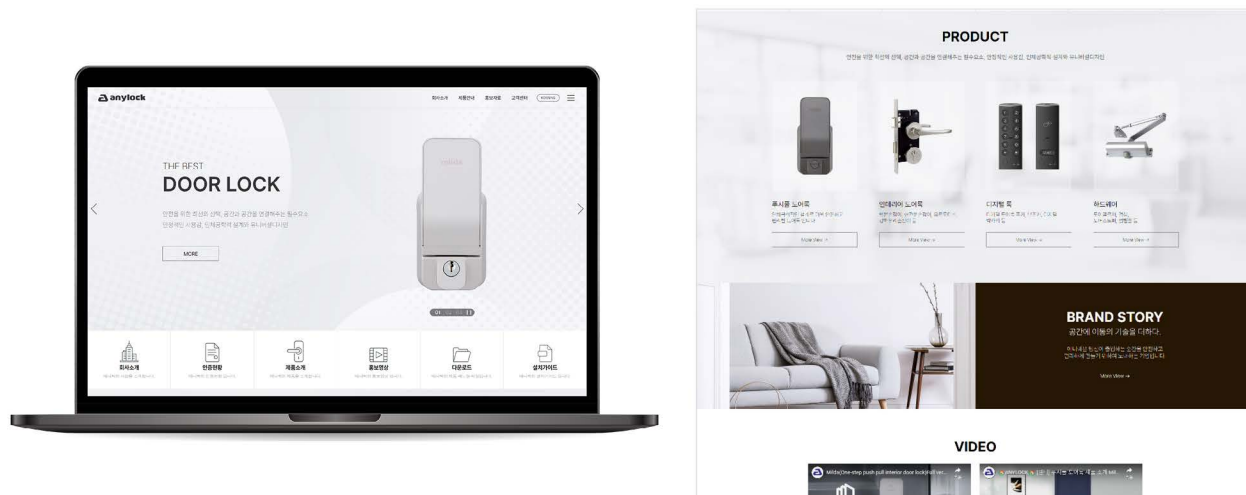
anylock

회사소개 제품안내 홍보자료 고객센터

THE BEST
DOOR LOCK

안전을 위한 최선의 선택, 공간과 공간을 연결해주는 필수요소
안정적인 사용감, 인체공학적 설계의 유니버설디자인

MORE

01

회사소개

인증현황

제품소개

홍보영상

다운로드

설치가이드

PRODUCT

안전을 위한 최선의 선택, 공간과 공간을 연결해주는 필수요소, 안정적인 사용감, 인체공학적 설계의 유니버설디자인

푸시풀 도어록

인테리어 도어록

디지털 록

하드웨어

More View →

More View →

More View →

More View →

BRAND STORY

공간에 이동의 기술을 더하다.

More View →

VIDEO

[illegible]

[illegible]